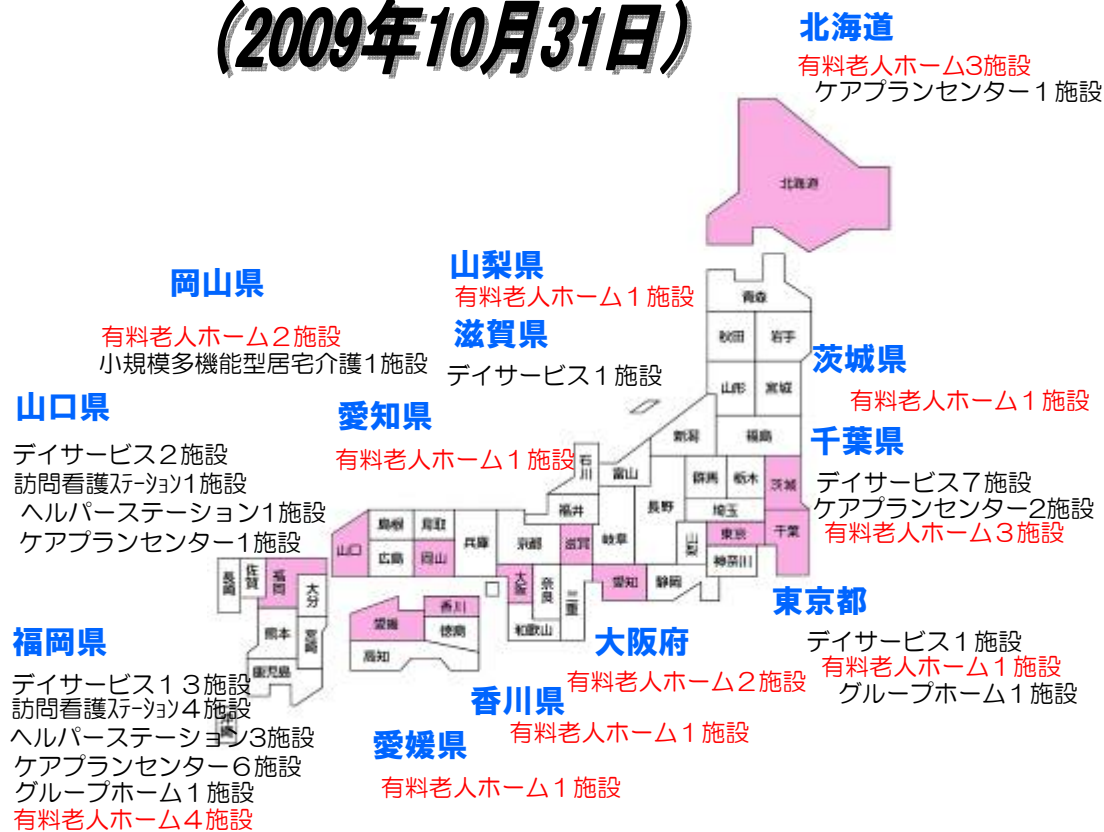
（2009年10月31日）

北海道
有料老人ホーム3施設
ケアプランセンター１施設

岡山県
有料老人ホーム２施設
小規模多機能型居宅介護1施設

山梨県
有料老人ホーム１施設

滋賀県
デイサービス１施設

茨城県
有料老人ホーム１施設

山口県
デイサービス２施設
訪問看護ｽﾃｰｼｮﾝ1施設
ヘルパーステーション1施設
ケアプランセンター1施設

愛知県
有料老人ホーム１施設

千葉県
デイサービス７施設
ケアプランセンター2施設
有料老人ホーム３施設

東京都
デイサービス１施設
有料老人ホーム１施設
グループホーム１施設

福岡県
デイサービス１３施設
訪問看護ｽﾃｰｼｮﾝ４施設
ヘルパーステーション3施設
ケアプランセンター６施設
グループホーム１施設
有料老人ホーム４施設

大阪府
有料老人ホーム２施設

香川県
有料老人ホーム１施設

愛媛県
有料老人ホーム１施設

北海道
青森
秋田
岩手
山形
宮城
新潟
福島
石川
富山
群馬
栃木
茨城
福井
長野
埼玉
東京
千葉
山梨
神奈川
鳥取
島根
兵庫
京都
滋賀
岐阜
山口
広島
岡山
大阪
奈良
三重
愛知
静岡
長崎
佐賀
福岡
大分
香川
徳島
愛媛
高知
和歌山
熊本
宮崎
鹿児島